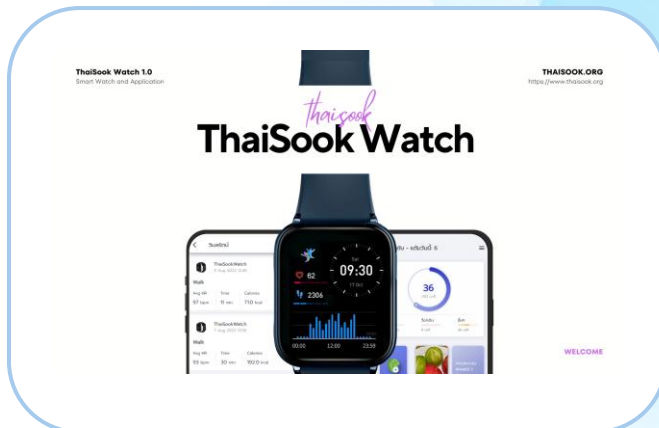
ThaiSook Watch 1.0
Smart Watch and Application

THAISOOK.ORG
https://www.thaisook.org

thaisook
ThaiSook Watch

ThaiSookWatch
Walk
Avg HR 97 bpm
Time 15 min
Calories 710 kcal

ThaiSookWatch
Walk
Avg HR 93 bpm
Time 30 min
Calories 1820 kcal

62
2306
09:30
00:00
12:00
23:59

36

WELCOME